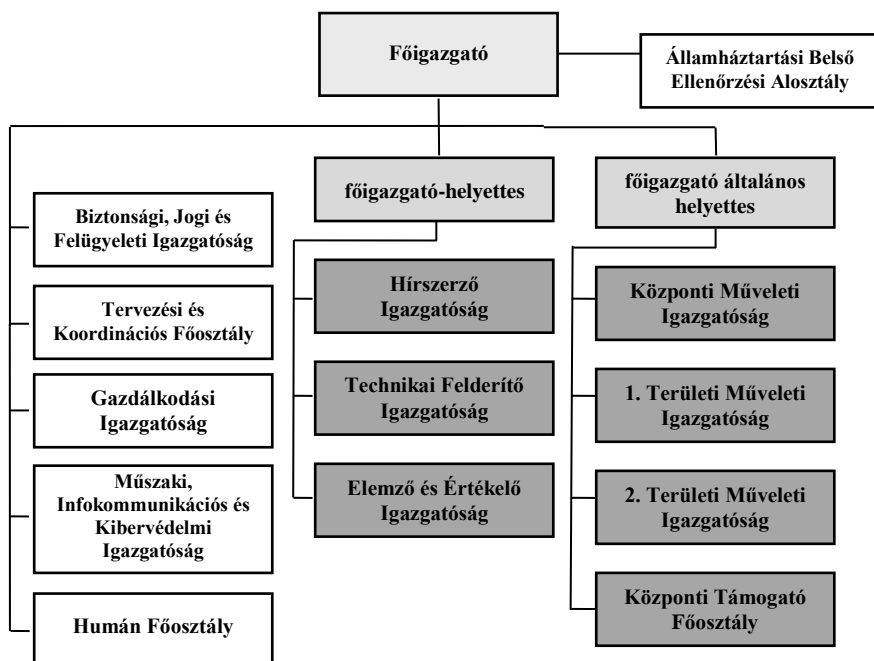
Főigazgató

Államháztartási Belső Ellenőrzési Alosztály

Biztonsági, Jogi és Felügyeleti Igazgatóság

Tervezési és Koordinációs Főosztály

Gazdálkodási Igazgatóság

Műszaki, Infokommunikációs és Kibervédelmi Igazgatóság

Humán Főosztály

főigazgató-helyettes

Hírszerző Igazgatóság

Technikai Felderítő Igazgatóság

Elemző és Értékelő Igazgatóság

főigazgató általános helyettes

Központi Műveleti Igazgatóság

1. Területi Műveleti Igazgatóság

2. Területi Műveleti Igazgatóság

Központi Támogató Főosztály